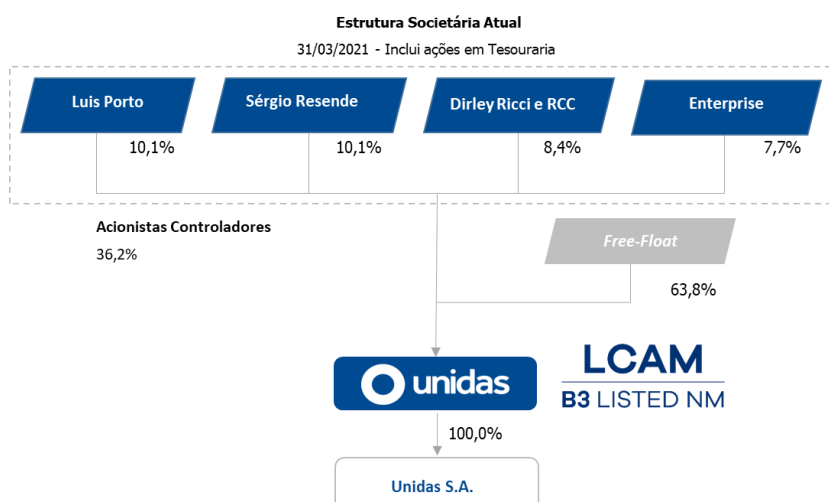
Estrutura Societária Atual

31/03/2021 - Inclui ações em Tesouraria

Luis Porto
10,1%

Sérgio Resende
10,1%

Dirley Ricci e RCC
8,4%

Enterprise
7,7%

Acionistas Controladores
36,2%

Free-Float
63,8%

unidas

LCAM
B3 LISTED NM

100,0%

Unidas S.A.